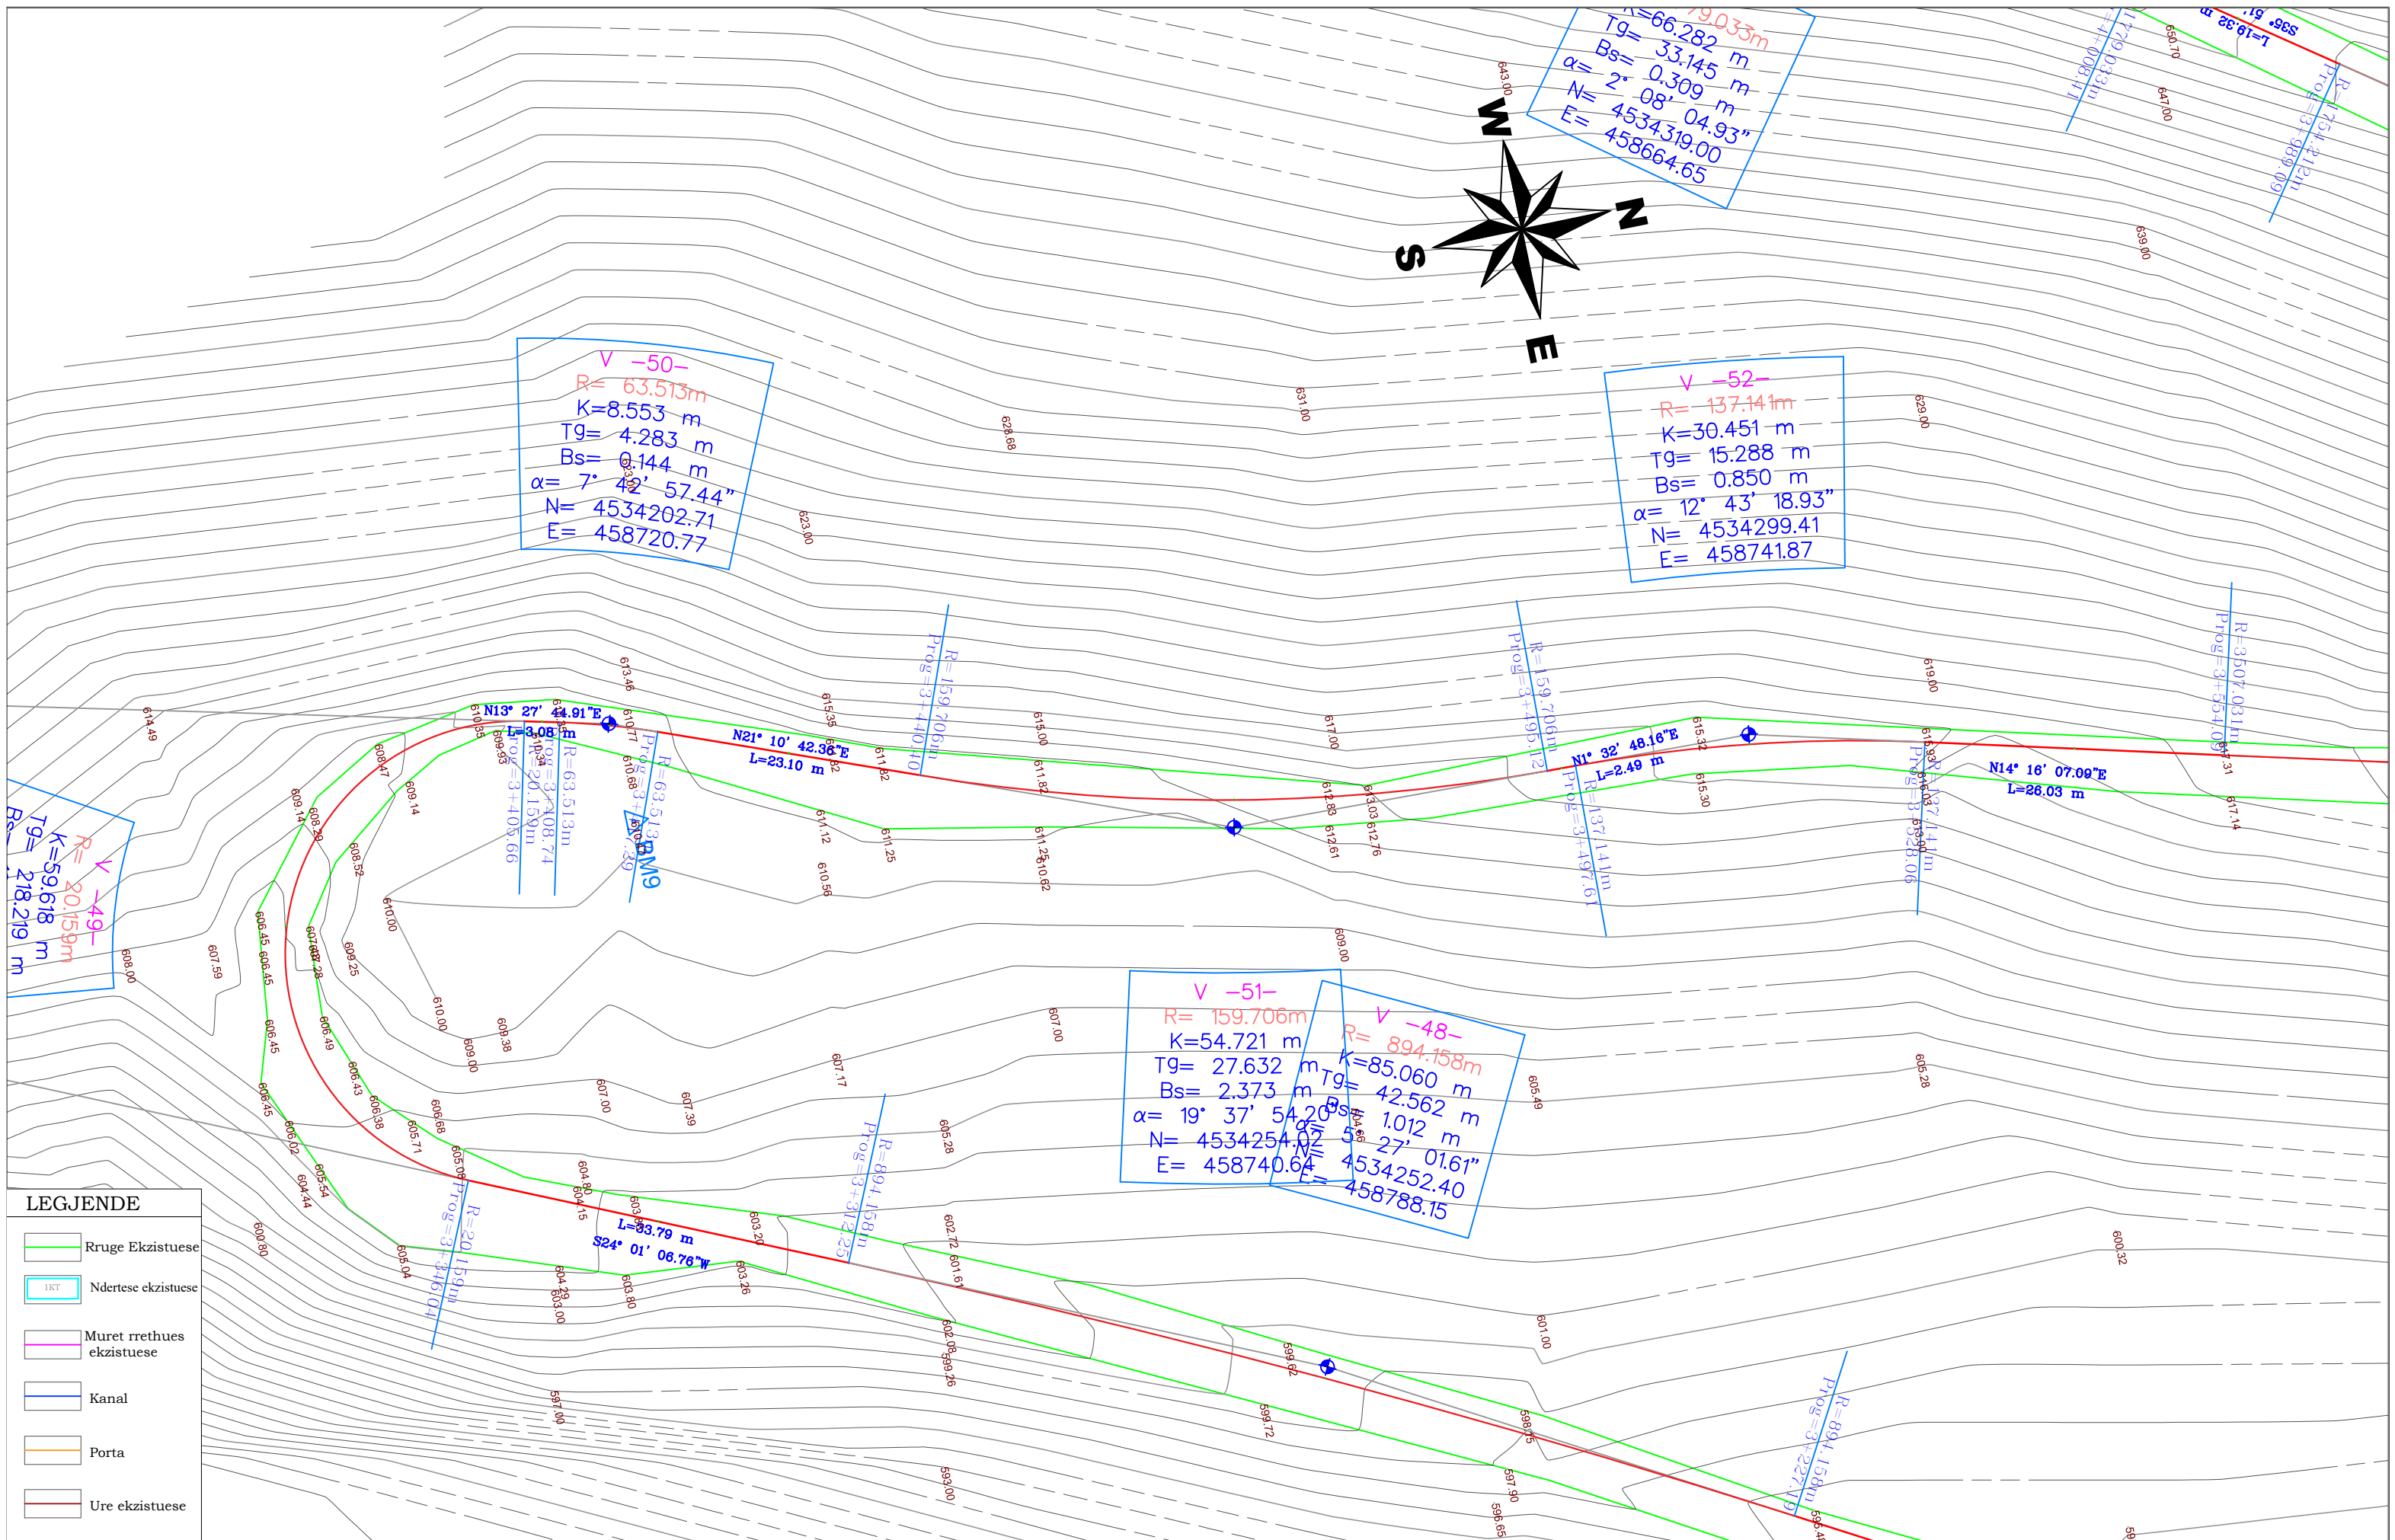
V -50-
R= 63.513m
K=8.553 m
Tg= 4.283 m
Bs= 0.144 m
α= 7° 42' 57.44"
N= 4534202.71
E= 458720.77

K=66.282 m
Tg= 33.145 m
Bs= 0.309 m
α= 2° 08' 04.93"
N= 4534319.00
E= 458664.65

W
N
S
E

V -52-
R= 137.141m
K=30.451 m
Tg= 15.288 m
Bs= 0.850 m
α= 12° 43' 18.93"
N= 4534299.41
E= 458741.87

V -49-
R= 20.159m
K=59.618 m
Tg= 218.219 m

N13° 27' 44.91"E
L=3.08 m
N21° 10' 42.36"E
L=23.10 m
N1° 32' 48.16"E
L=2.49 m
N14° 16' 07.09"E
L=26.03 m
L=33.79 m
S24° 01' 06.76"W

BM9

V -51-
R= 159.706m
K=54.721 m
Tg= 27.632 m
Bs= 2.373 m
α= 19° 37' 54.20"
N= 4534254.02
E= 458740.64

V -48-
R= 894.158m
K=85.060 m
Tg= 42.562 m
Bs= 1.012 m
α= 5° 27' 01.61"
N= 4534252.40
E= 458788.15

R=159.706m Prog=3+440.10
R=159.706m Prog=3+495.12
R=137.141m Prog=3+497.61
R=137.141m Prog=3+528.06
R=3507.081m Prog=3+554.09
R=63.513m Prog=3+408.74
R=20.159m Prog=3+405.66
R=894.158m Prog=3+312.25
R=20.159m Prog=3+346.04
R=894.158m Prog=3+227.19

LEGJENDE
Rruge Ekzistuese
Ndertese ekzistuese
Muret rrethues ekzistuese
Kanal
Porta
Ure ekzistuese